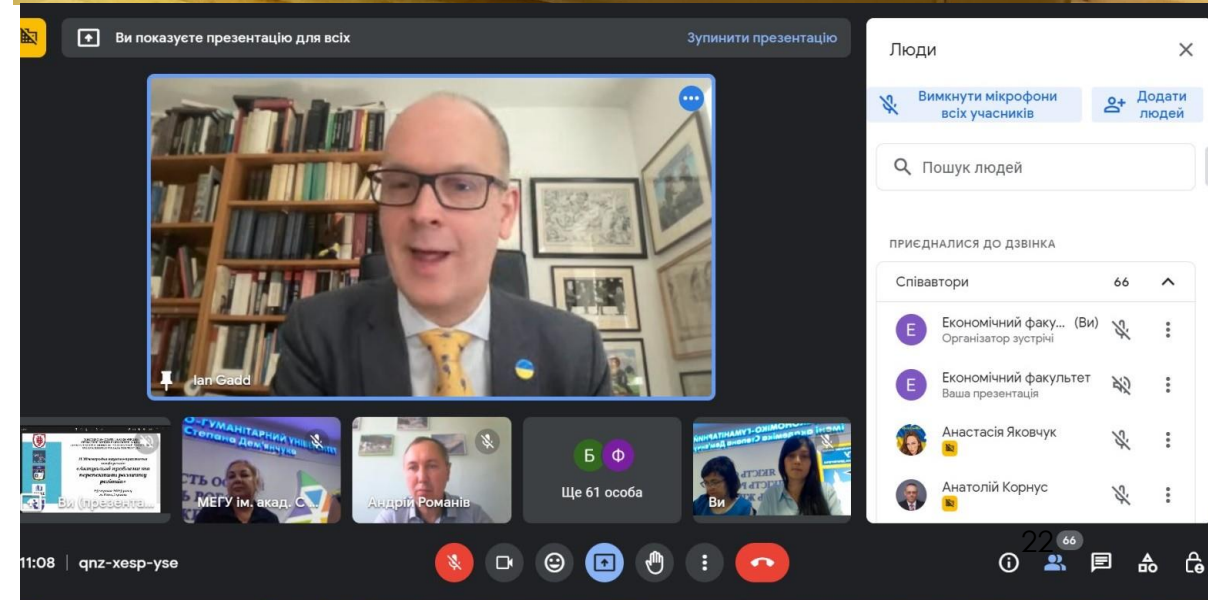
Ви показуєте презентацію для всіх

Зупинити презентацію

Ian Gadd

Ви (презента...

МЕГУ ім. акад. С...

Андрій Романів

Б Ф

Ще 61 особа

Ви

Люди

Вимкнути мікрофони всіх учасників

Додати людей

Пошук людей

ПРИЄДНАЛИСЯ ДО ДЗВІНКА

Співавтори 66

Е Економічний факу... (Ви)
Організатор зустрічі

Е Економічний факультет
Ваша презентація

Анастасія Яковчук

Анатолій Корнус

11:08 | qnz-xesp-yse

22

66